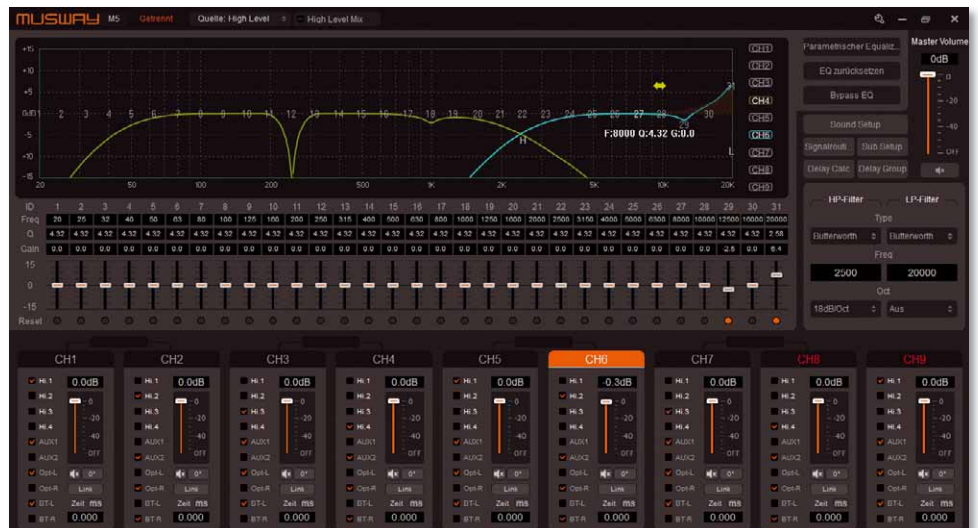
MUSWAY M5 Getrennt Quelle: High Level High Level Mix

+15
+10
+5
0dB
-5
-10
-15

1 2 3 4 5 6 7 8 9 10 11 12 13 14 15 16 17 18 19 20 21 22 23 24 25 26 27 28 29 30 31

F:8000 Q:4.32 G:0.0

H
L

20 50 100 200 500 1K 2K 5K 10K 20K

CH1
CH2
CH3
CH4
CH5
CH6
CH7
CH8
CH9

Parametrischer Equaliz..
EQ zurücksetzen
Bypass EQ

Master Volume
0dB
0
-20
-40
OFF

Sound Setup
Signalrout Sub Setup
Delay Calc Delay Group

| ID | 1 | 2 | 3 | 4 | 5 | 6 | 7 | 8 | 9 | 10 | 11 | 12 | 13 | 14 | 15 | 16 | 17 | 18 | 19 | 20 | 21 | 22 | 23 | 24 | 25 | 26 | 27 | 28 | 29 | 30 | 31 |
|---|---|---|---|---|---|---|---|---|---|---|---|---|---|---|---|---|---|---|---|---|---|---|---|---|---|---|---|---|---|---|---|
| Freq | 20 | 25 | 32 | 40 | 50 | 63 | 80 | 100 | 125 | 160 | 200 | 250 | 315 | 400 | 500 | 630 | 800 | 1000 | 1250 | 1600 | 2000 | 2500 | 3150 | 4000 | 5000 | 6300 | 8000 | 10000 | 12500 | 16000 | 20000 |
| Q | 4.32 | 4.32 | 4.32 | 4.32 | 4.32 | 4.32 | 4.32 | 4.32 | 4.32 | 4.32 | 4.32 | 4.32 | 4.32 | 4.32 | 4.32 | 4.32 | 4.32 | 4.32 | 4.32 | 4.32 | 4.32 | 4.32 | 4.32 | 4.32 | 4.32 | 4.32 | 4.32 | 4.32 | 4.32 | 4.32 | 2.58 |
| Gain | 0.0 | 0.0 | 0.0 | 0.0 | 0.0 | 0.0 | 0.0 | 0.0 | 0.0 | 0.0 | 0.0 | 0.0 | 0.0 | 0.0 | 0.0 | 0.0 | 0.0 | 0.0 | 0.0 | 0.0 | 0.0 | 0.0 | 0.0 | 0.0 | 0.0 | 0.0 | 0.0 | 0.0 | -2.8 | 0.0 | 6.4 |

15
0
-15
Reset

HP-Filter LP-Filter
Type
Butterworth Butterworth
Freq
2500 20000
Oct
18dB/Oct Aus

CH1 CH2 CH3 CH4 CH5 CH6 CH7 CH8 CH9

Hi.1 Hi.2 Hi.3 Hi.4 AUX1 AUX2 Opt-L Opt-R BT-L BT-R
0.0dB 0.0dB 0.0dB 0.0dB 0.0dB -0.3dB 0.0dB 0.0dB 0.0dB
0 -20 -40 OFF
0°
Link
Zeit ms
0.000 0.000 0.000 0.000 0.000 0.000 0.000 0.000 0.000